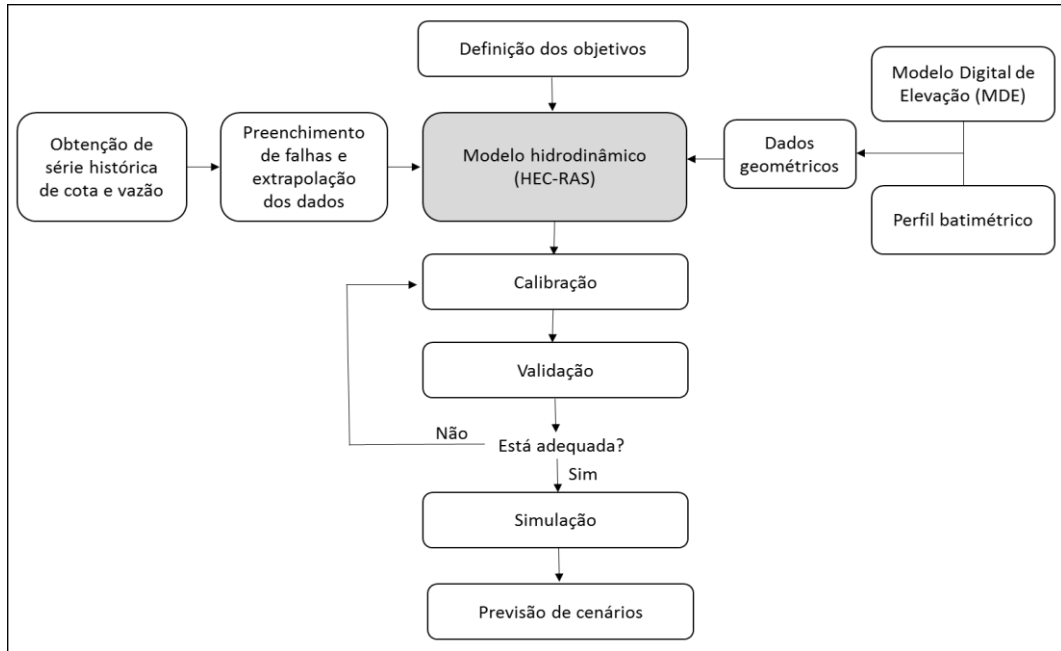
Definição dos objetivos

Modelo Digital de Elevação (MDE)

Obtenção de série histórica de cota e vazão

Preenchimento de falhas e extrapolação dos dados

Modelo hidrodinâmico (HEC-RAS)

Dados geométricos

Perfil batimétrico

Calibração

Validação

Não

Está adequada?

Sim

Simulação

Previsão de cenários